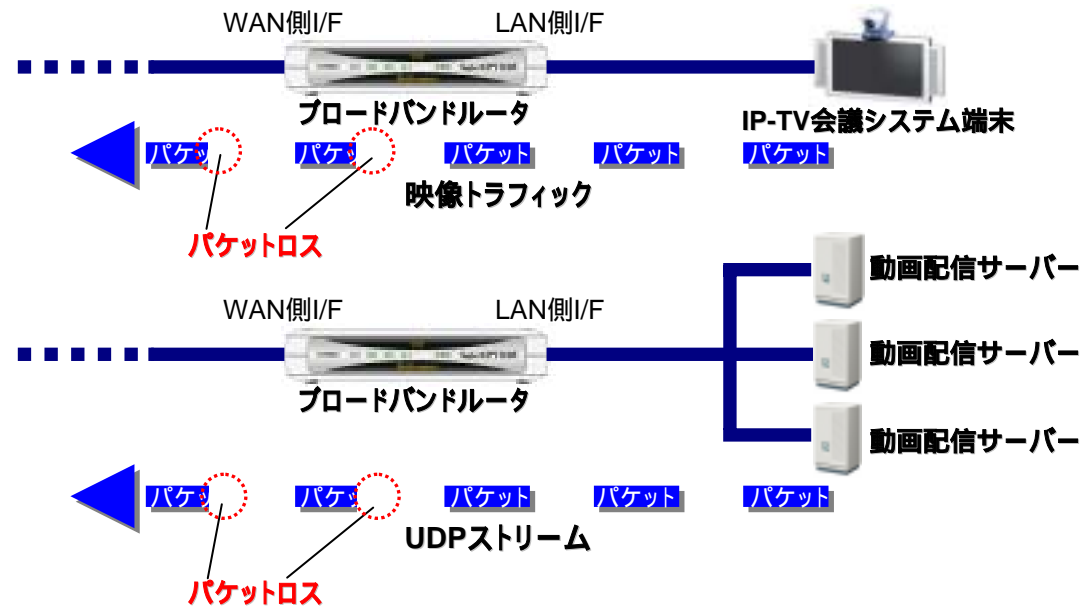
WAN側I/F
LAN側I/F
ブロードバンドルータ
IP-TV会議システム端末
パケッ
パケッ
パケット
パケット
パケット
映像トラフィック
パケットロス

WAN側I/F
LAN側I/F
動画配信サーバー
動画配信サーバー
ブロードバンドルータ
動画配信サーバー
パケッ
パケッ
パケット
パケット
パケット
UDPストリーム
パケットロス